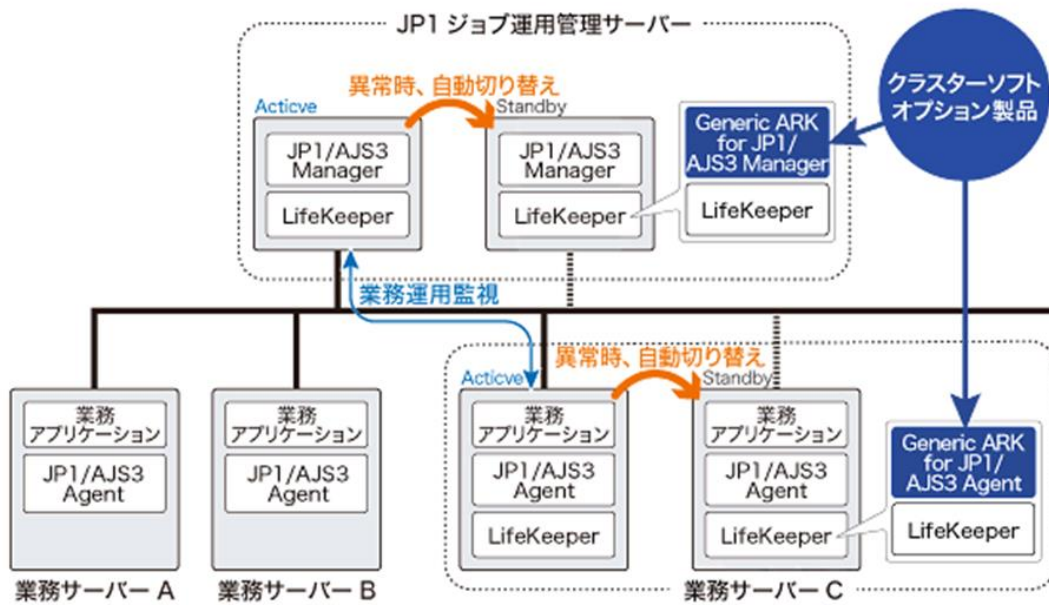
JP1 ジョブ運用管理サーバー

クラスターソフトオプション製品

異常時、自動切り替え

Acticve

Standby

JP1/AJS3 Manager

LifeKeeper

JP1/AJS3 Manager

LifeKeeper

Generic ARK for JP1/ AJS3 Manager

LifeKeeper

業務運用監視

異常時、自動切り替え

Acticve

Standby

業務アプリケーション

JP1/AJS3 Agent

業務サーバー A

業務アプリケーション

JP1/AJS3 Agent

業務サーバー B

業務アプリケーション

JP1/AJS3 Agent

LifeKeeper

業務アプリケーション

JP1/AJS3 Agent

LifeKeeper

Generic ARK for JP1/ AJS3 Agent

LifeKeeper

業務サーバー C